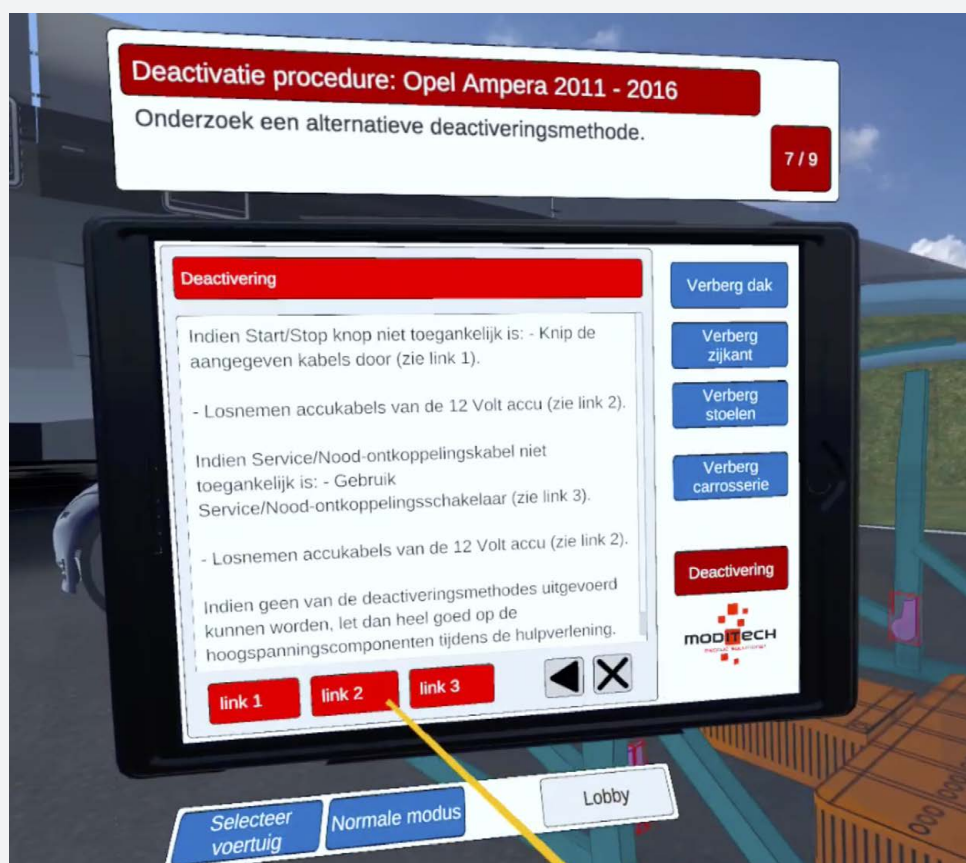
Deactivatie procedure: Opel Ampera 2011 - 2016

Onderzoek een alternatieve deactiveringsmethode.

7 / 9

Deactivering

Indien Start/Stop knop niet toegankelijk is: - Knip de aangegeven kabels door (zie link 1).

- Losnemen accukabels van de 12 Volt accu (zie link 2).

Indien Service/Nood-ontkoppelingskabel niet toegankelijk is: - Gebruik Service/Nood-ontkoppelingsschakelaar (zie link 3).

- Losnemen accukabels van de 12 Volt accu (zie link 2).

Indien geen van de deactiveringsmethodes uitgevoerd kunnen worden, let dan heel goed op de hoogspanningscomponenten tijdens de hulpverlening.

link 1
link 2
link 3

Verberg dak
Verberg zijkant
Verberg stoelen
Verberg carrosserie
Deactivering

MODITECH
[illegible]

Selecteer voertuig
Normale modus
Lobby